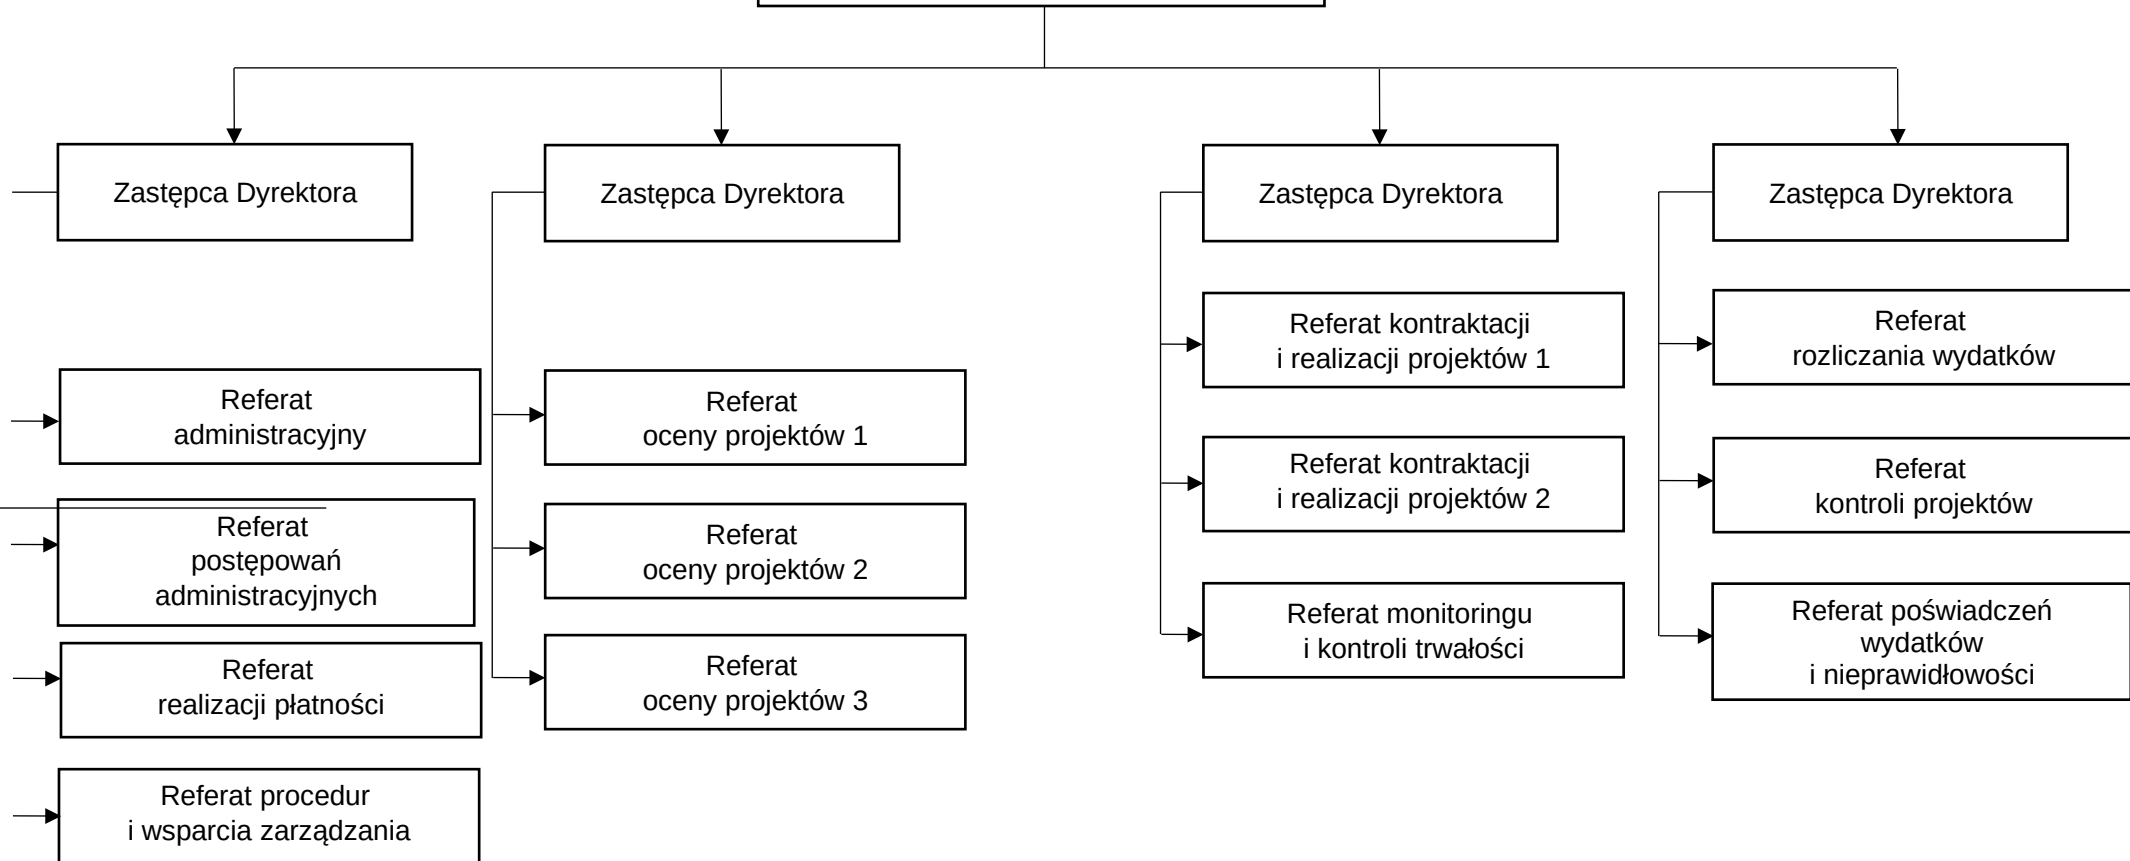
Zastępca Dyrektora

Zastępca Dyrektora

Zastępca Dyrektora

Zastępca Dyrektora

Referat administracyjny

Referat postępowań administracyjnych

Referat realizacji płatności

Referat procedur i wsparcia zarządzania

Referat oceny projektów 1

Referat oceny projektów 2

Referat oceny projektów 3

Referat kontraktacji i realizacji projektów 1

Referat kontraktacji i realizacji projektów 2

Referat monitoringu i kontroli trwałości

Referat rozliczania wydatków

Referat kontroli projektów

Referat poświadczeń wydatków i nieprawidłowości